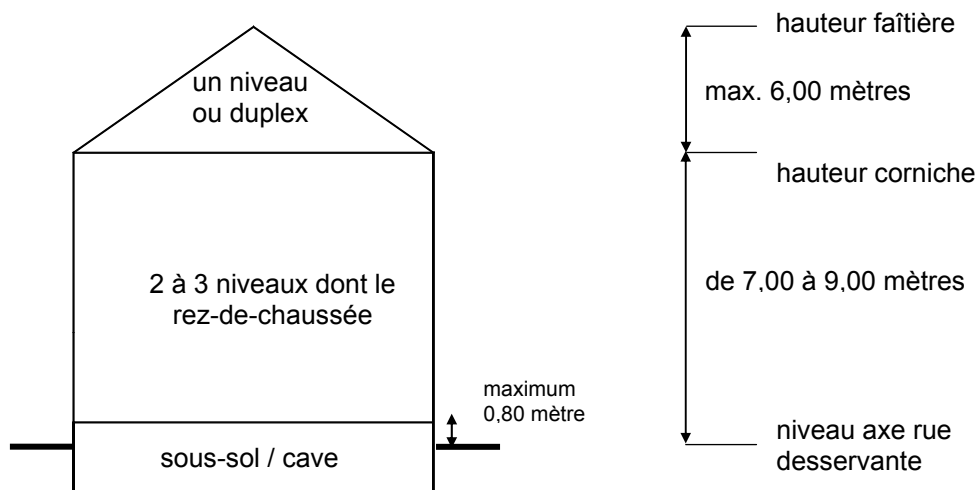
un niveau ou duplex

2 à 3 niveaux dont le rez-de-chaussée

maximum 0,80 mètre

sous-sol / cave

hauteur faîtière

max. 6,00 mètres

hauteur corniche

de 7,00 à 9,00 mètres

niveau axe rue desservante